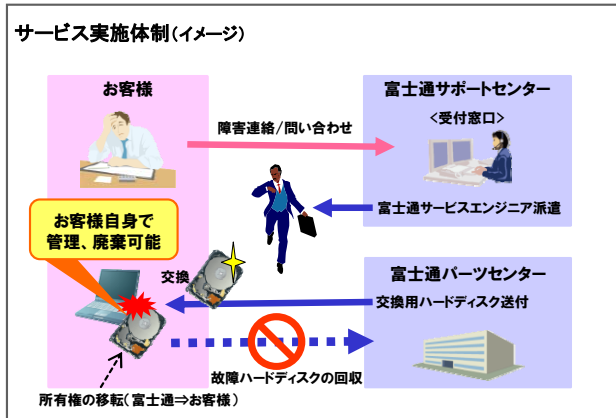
サービス実施体制（イメージ）

お客様

富士通サポートセンター

障害連絡/問い合わせ

<受付窓口>

富士通サービスエンジニア派遣

お客様自身で管理、廃棄可能

交換

富士通パーツセンター

交換用ハードディスク送付

故障ハードディスクの回収

所有権の移転（富士通⇒お客様）